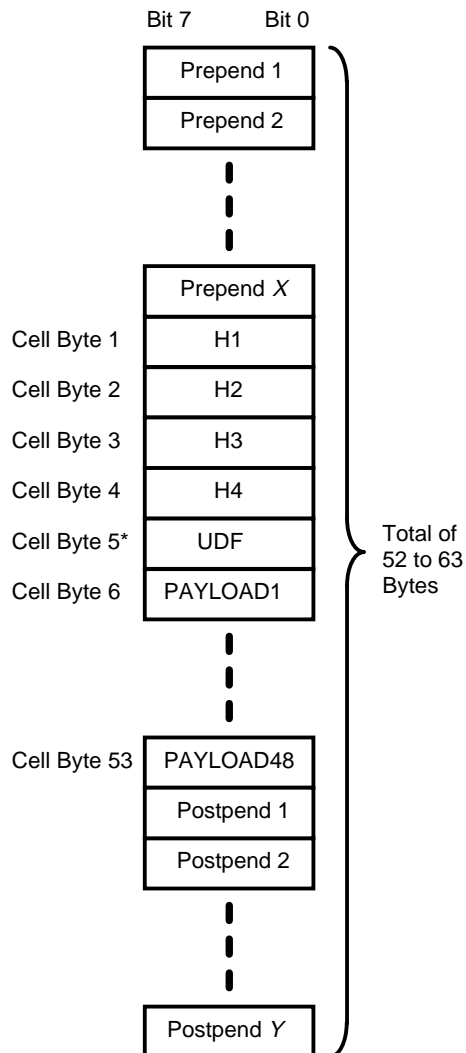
Bit 7 Bit 0

Prepend 1

Prepend 2

Prepend *X*

Cell Byte 1 H1

Cell Byte 2 H2

Cell Byte 3 H3

Cell Byte 4 H4

Cell Byte 5* UDF

Cell Byte 6 PAYLOAD1

Cell Byte 53 PAYLOAD48

Postpend 1

Postpend 2

Postpend *Y*

Total of 52 to 63 Bytes